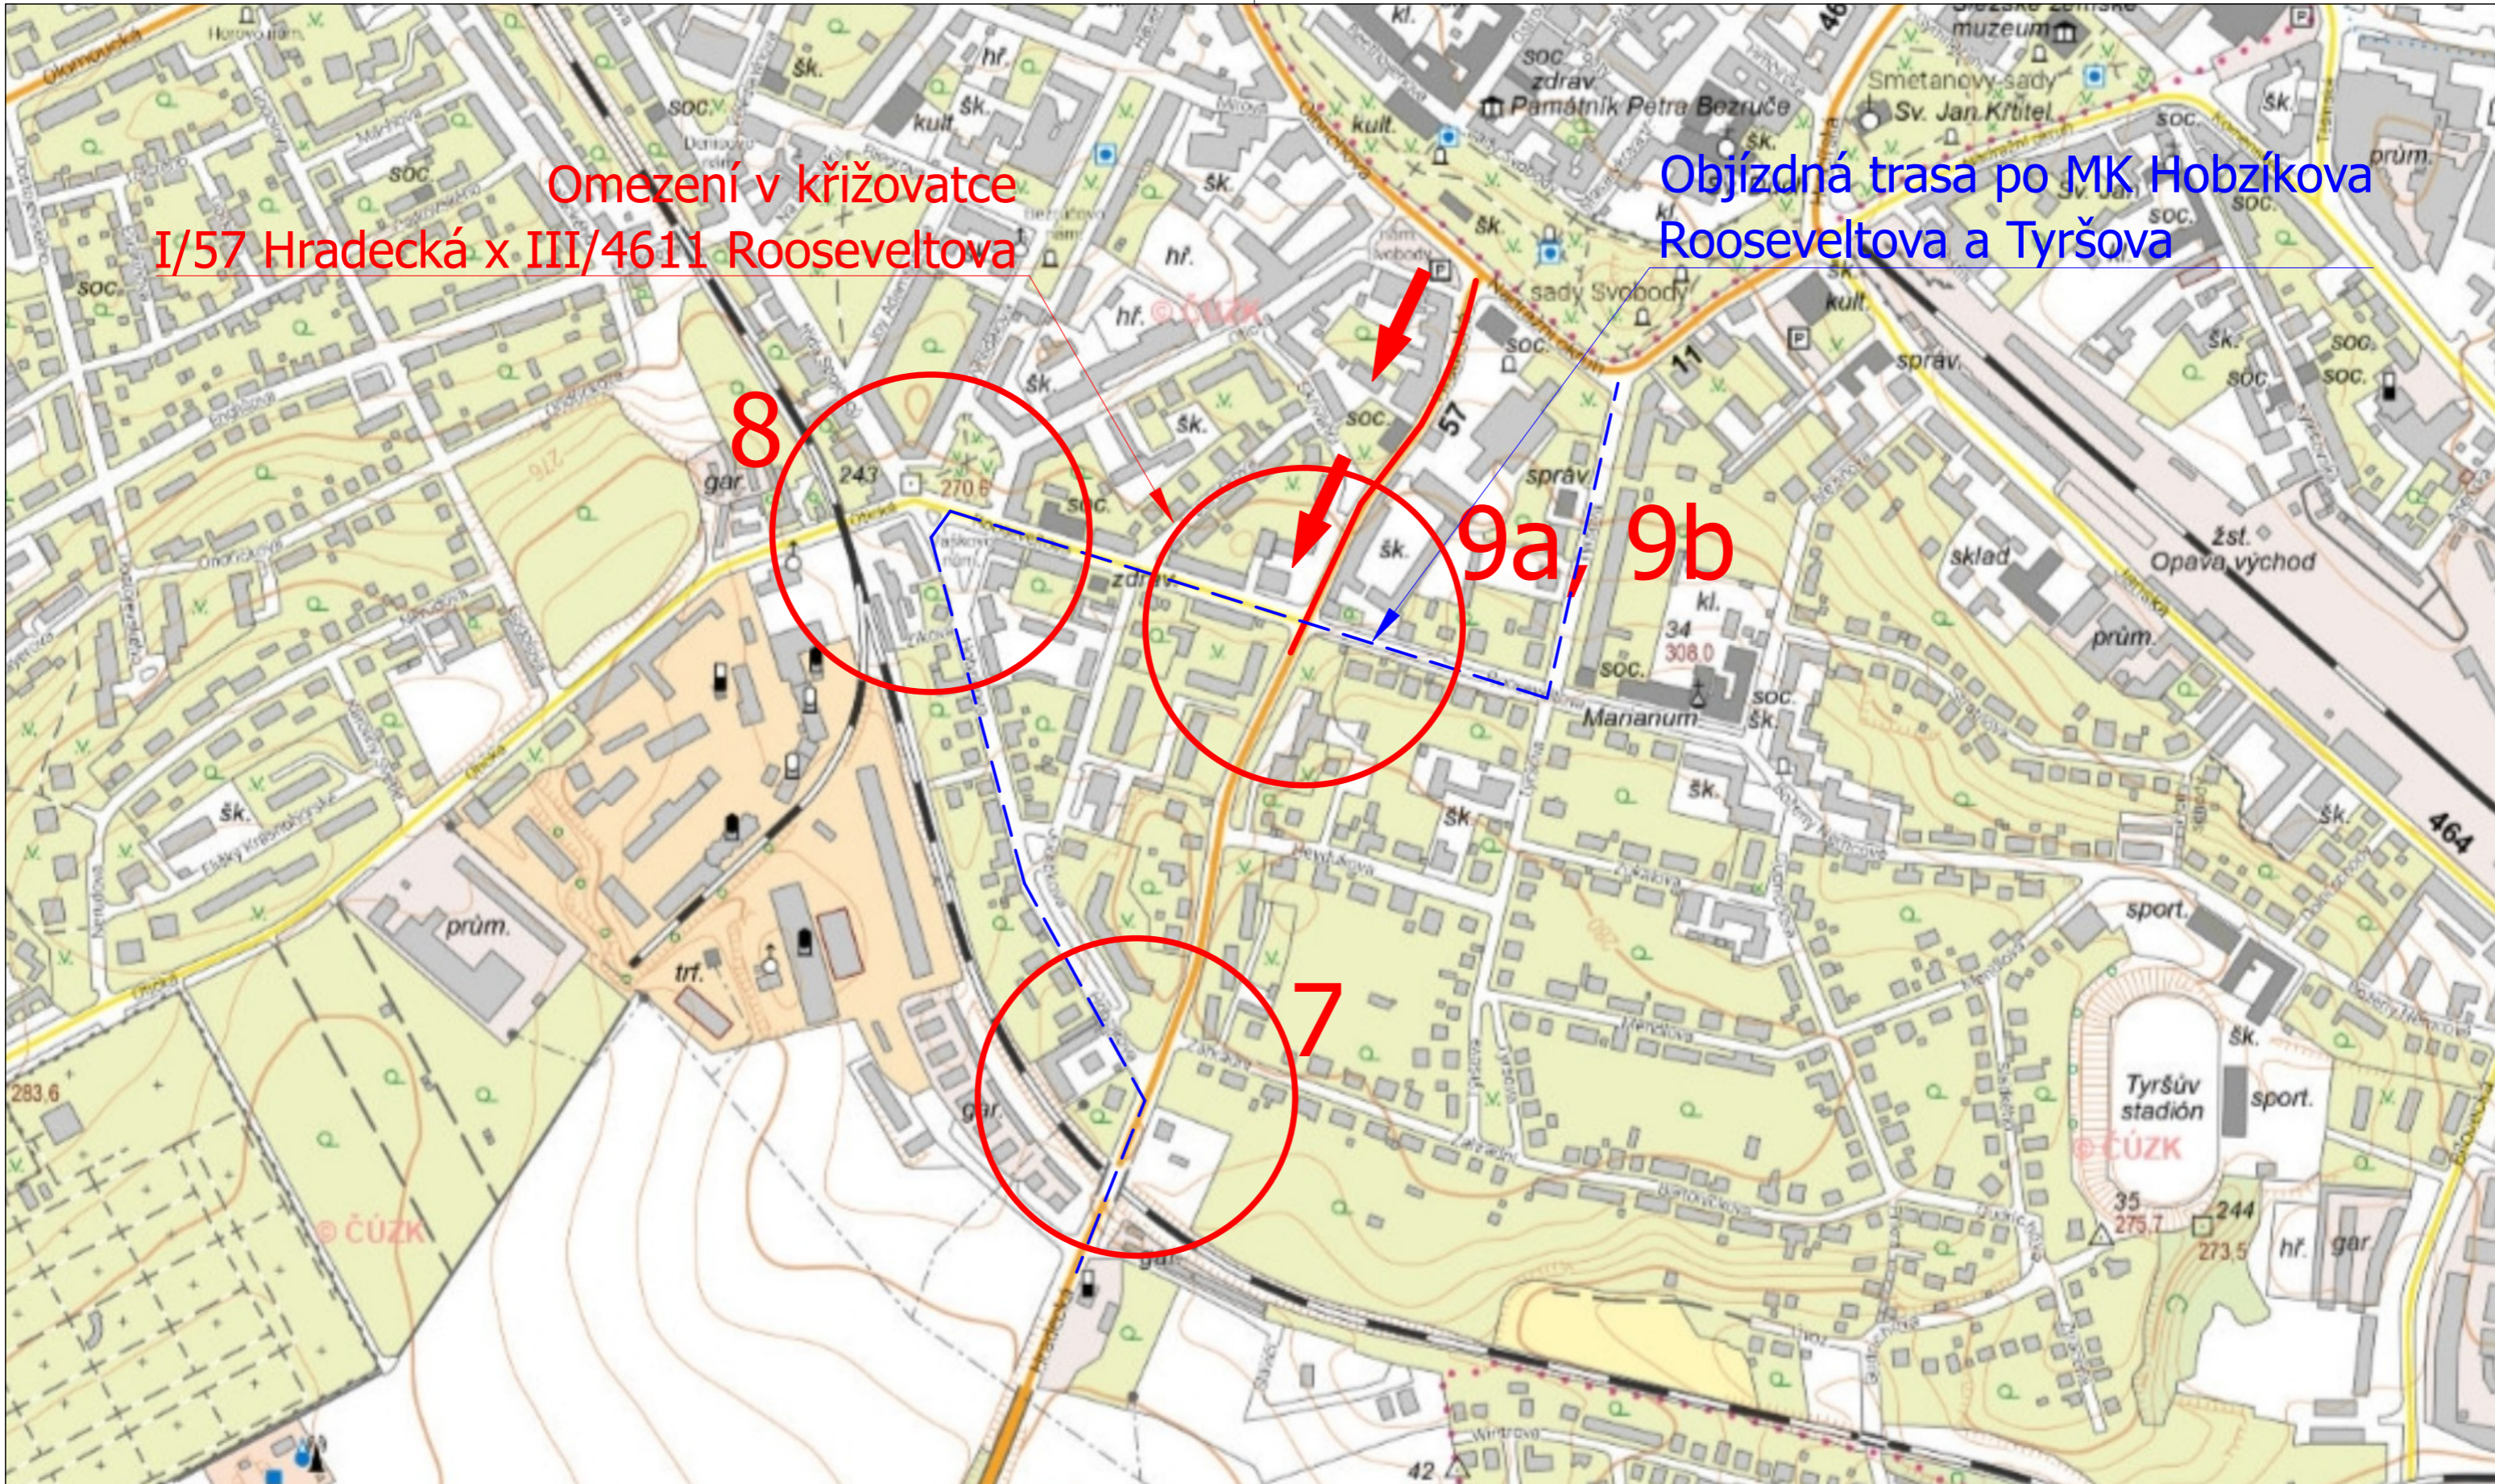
Omezení v křižovatce
I/57 Hradecká x III/4611 Rooseveltova

Objízdná trasa po MK Hobzíkova
Rooseveltova a Tyršova

8

9a, 9b

7

Slezské zemské muzeum
Památník Petra Bezruče
Smetanovy sady
Sv. Jan Křtitel
sady Svobody
kult.
soc.
zdrav.
šk.
hř.
© ČÚZK
57
11
46
464
správ.
prům.
sklad
žst. Opava východ
Mananum
34
308,0
243
270,6
276
gar.
zdrav.
kl.
trf.
283,6
sport.
Tyršův stadión
35
275,7
244
273,5
280
42